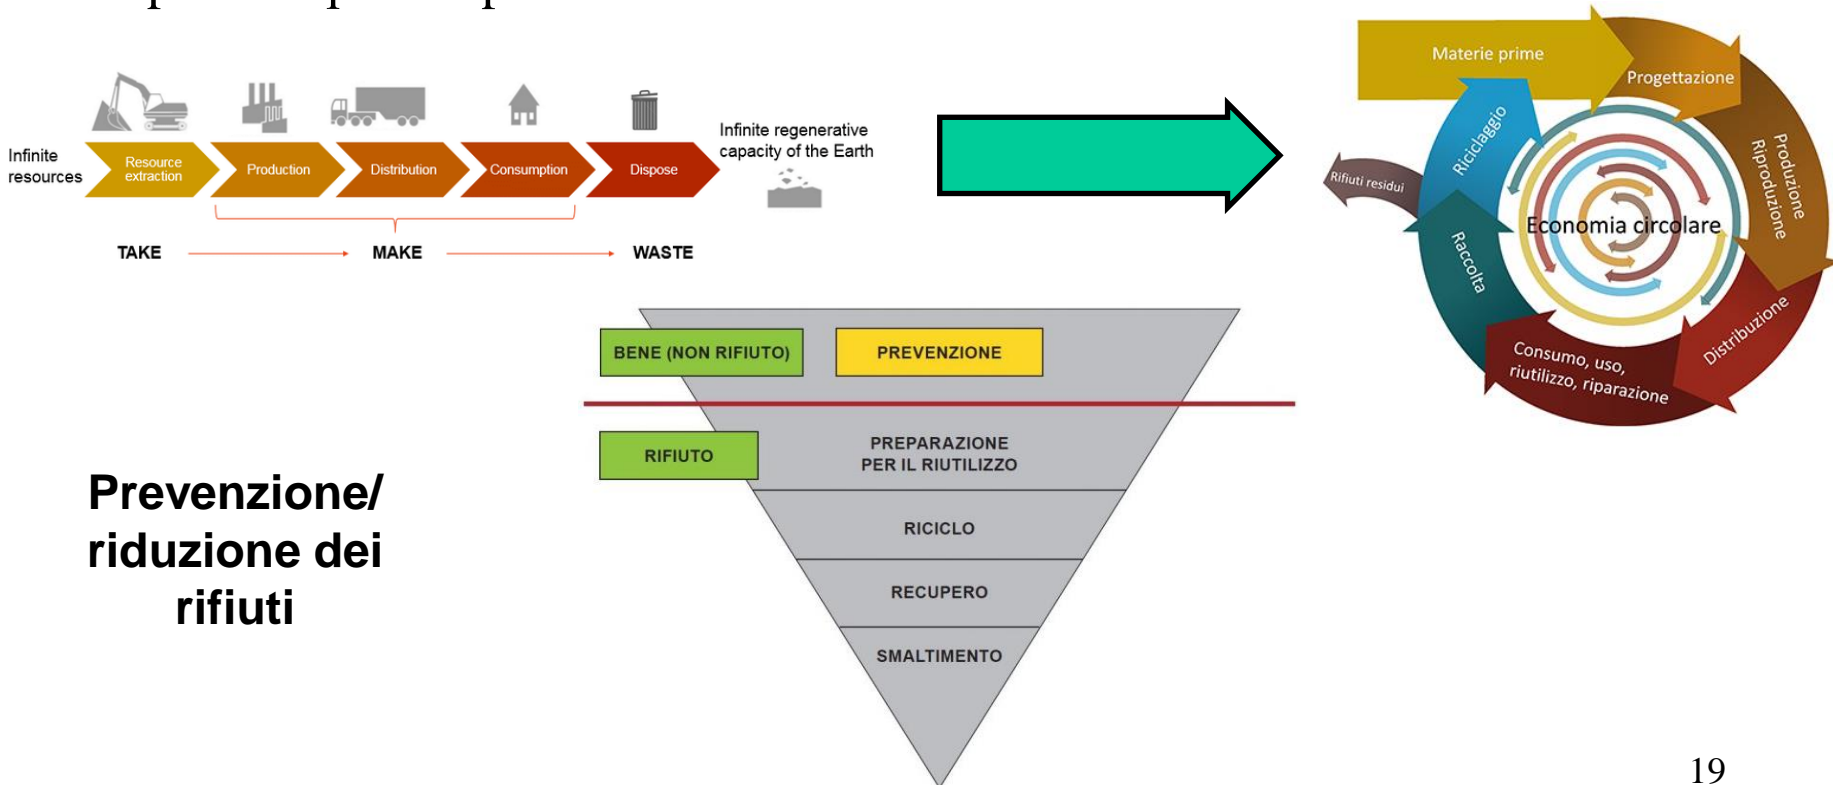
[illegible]

Infinite resources

Resource extraction

Production

Distribution

Consumption

Dispose

Infinite regenerative capacity of the Earth

TAKE

MAKE

WASTE

Materie prime

Progettazione

Produzione Riproduzione

Distribuzione

Consumo, uso, riutilizzo, riparazione

Raccolta

Riciclaggio

Rifiuti residui

Economia circolare

BENE (NON RIFIUTO)

PREVENZIONE

RIFIUTO

PREPARAZIONE PER IL RIUTILIZZO

RICICLO

RECUPERO

SMALTIMENTO

Prevenzione/ riduzione dei rifiuti

19